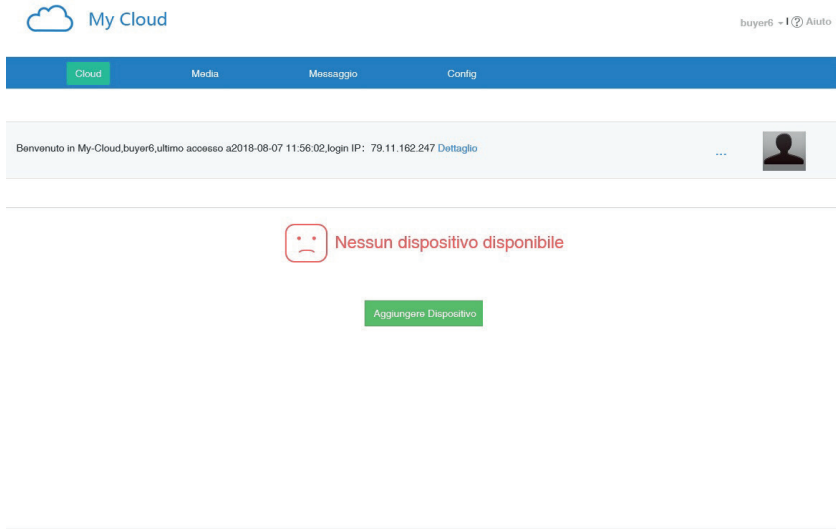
My Cloud

buyer6 ▾ | ⓘ Aiuto

Cloud Media Messaggio Config

Benvenuto in My-Cloud,buyer6,ultimo accesso a2018-08-07 11:56:02,login IP: 79.11.162.247 Dettaglio

...

Nessun dispositivo disponibile

Aggiungere Dispositivo